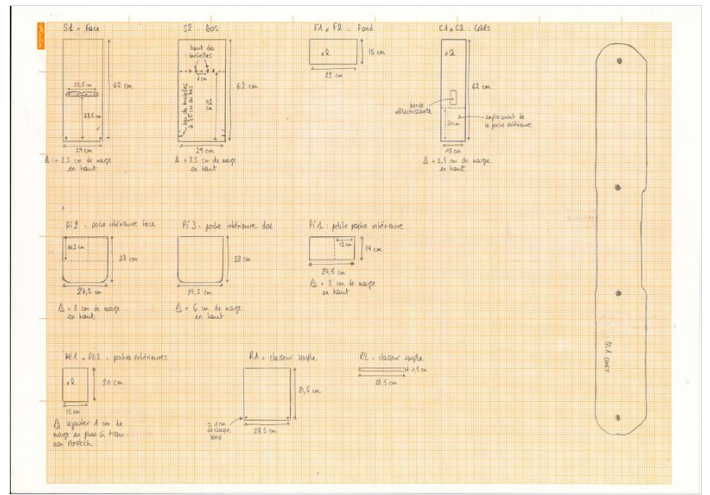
S1 : face

12,5 cm

62 cm

28,5 cm

24 cm

⚠ + 2,5 cm de marge en haut

S2 : dos

haut des bretelles

6 cm

haut des bretelles 8,5 cm

62 cm

24 cm

⚠ + 2,5 cm de marge en haut

F1 + F2 : fond

x2

15 cm

24 cm

C1 + C2 : côtés

x2

62 cm

bande élastique

sangle pour la poche extérieure

15 cm

⚠ + 2,5 cm de marge en haut

Pi2 : poche intérieure face

28 cm

24,5 cm

⚠ + 3 cm de marge en haut

Pi3 : poche intérieure dos

28 cm

24,5 cm

⚠ + 6 cm de marge en haut

Pi1 : petite poche intérieure

14 cm

24,5 cm

⚠ + 3 cm de marge en haut

Pe1 + Pe2 : poches extérieures

x2

20 cm

15 cm

⚠ ajouter 1 cm de marge en plus si tissu non stretch

R1 : classeur souple

21,5 cm

28,5 cm

R2 : classeur souple

1,5 cm

28,5 cm

B1 : bretelle